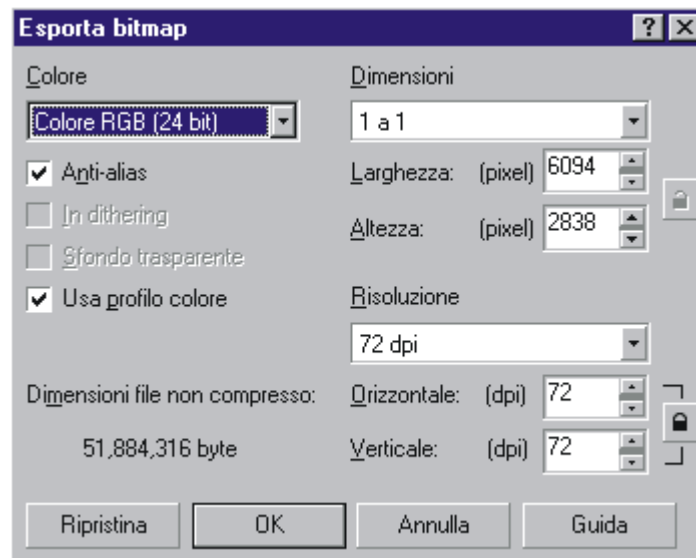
Esporta bitmap

? X

Colore

Colore RGB (24 bit)

Anti-alias

In dithering

Sfondo trasparente

Usa profilo colore

Dimensioni file non compresso:

51,884,316 byte

Dimensioni

1 a 1

Larghezza: (pixel) 6094

Altezza: (pixel) 2838

Risoluzione

72 dpi

Orizzontale: (dpi) 72

Verticale: (dpi) 72

Ripristina

OK

Annulla

Guida